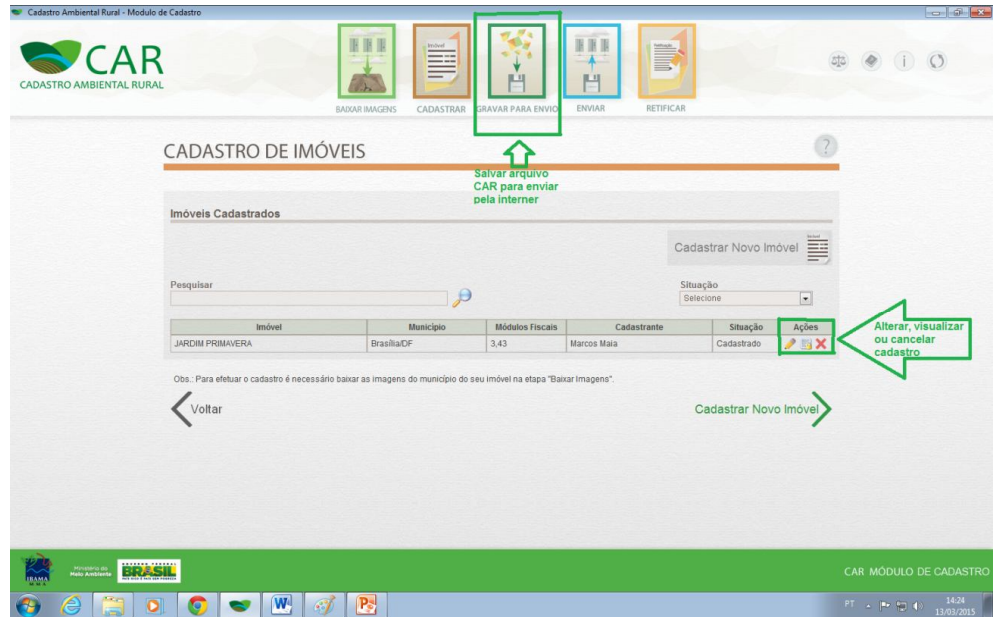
Cadastro Ambiental Rural - Modulo de Cadastro

CAR
CADASTRO AMBIENTAL RURAL

BAIXAR IMAGENS
CADASTRAR
GRAVAR PARA ENVIO
ENVIAR
RETIFICAR

CADASTRO DE IMÓVEIS

Salvar arquivo CAR para enviar pela interner

Imóveis Cadastrados

Cadastrar Novo Imóvel

Pesquisar

Situação
Selecione

| Imóvel | Municipio | Módulos Fiscais | Cadastrante | Situação | Ações |
|---|---|---|---|---|---|
| JARDIM PRIMAVERA | Brasília/DF | 3,43 | Marcos Maia | Cadastrado | |

Alterar, visualizar ou cancelar cadastro

Obs.: Para efetuar o cadastro é necessário baixar as imagens do município do seu imóvel na etapa "Baixar Imagens".

Voltar

Cadastrar Novo Imóvel

IBAMA
Ministério do Meio Ambiente
BRASIL

CAR MÓDULO DE CADASTRO

PT
14:24
13/03/2015